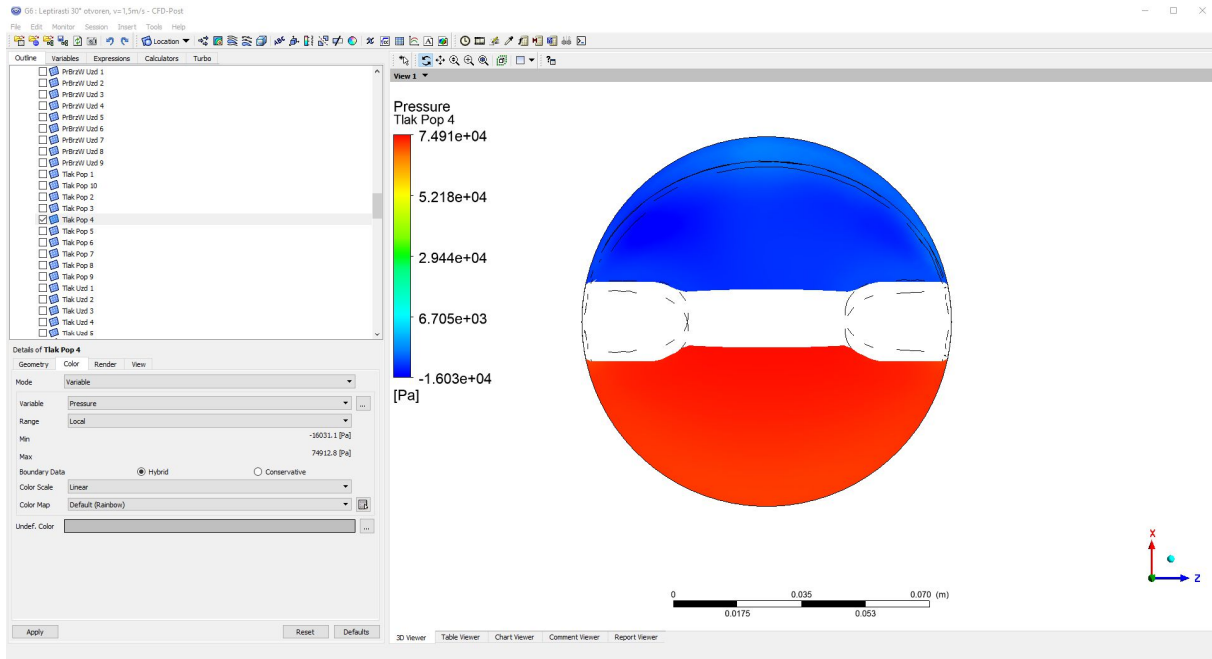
G6 : Leptirasti 30° otvoren, v=1,5m/s - CFD-Post
File Edit Monitor Session Insert Tools Help

Location

Outline Variables Expressions Calculators Turbo

PrBrzW Uzd 1
PrBrzW Uzd 2
PrBrzW Uzd 3
PrBrzW Uzd 4
PrBrzW Uzd 5
PrBrzW Uzd 6
PrBrzW Uzd 7
PrBrzW Uzd 8
PrBrzW Uzd 9
Tlak Pop 1
Tlak Pop 10
Tlak Pop 2
Tlak Pop 3
Tlak Pop 4
Tlak Pop 5
Tlak Pop 6
Tlak Pop 7
Tlak Pop 8
Tlak Pop 9
Tlak Uzd 1
Tlak Uzd 2
Tlak Uzd 3
Tlak Uzd 4
Tlak Uzd 5

Details of Tlak Pop 4
Geometry Color Render View
Mode Variable
Variable Pressure
Range Local
Min -16031.1 [Pa]
Max 74912.8 [Pa]
Boundary Data Hybrid Conservative
Color Scale Linear
Color Map Default (Rainbow)
Undef. Color
Apply Reset Defaults

View 1

Pressure
Tlak Pop 4
7.491e+04
5.218e+04
2.944e+04
6.705e+03
-1.603e+04
[Pa]

0 0.035 0.070 (m)
0.0175 0.053

X
Z

3D Viewer Table Viewer Chart Viewer Comment Viewer Report Viewer